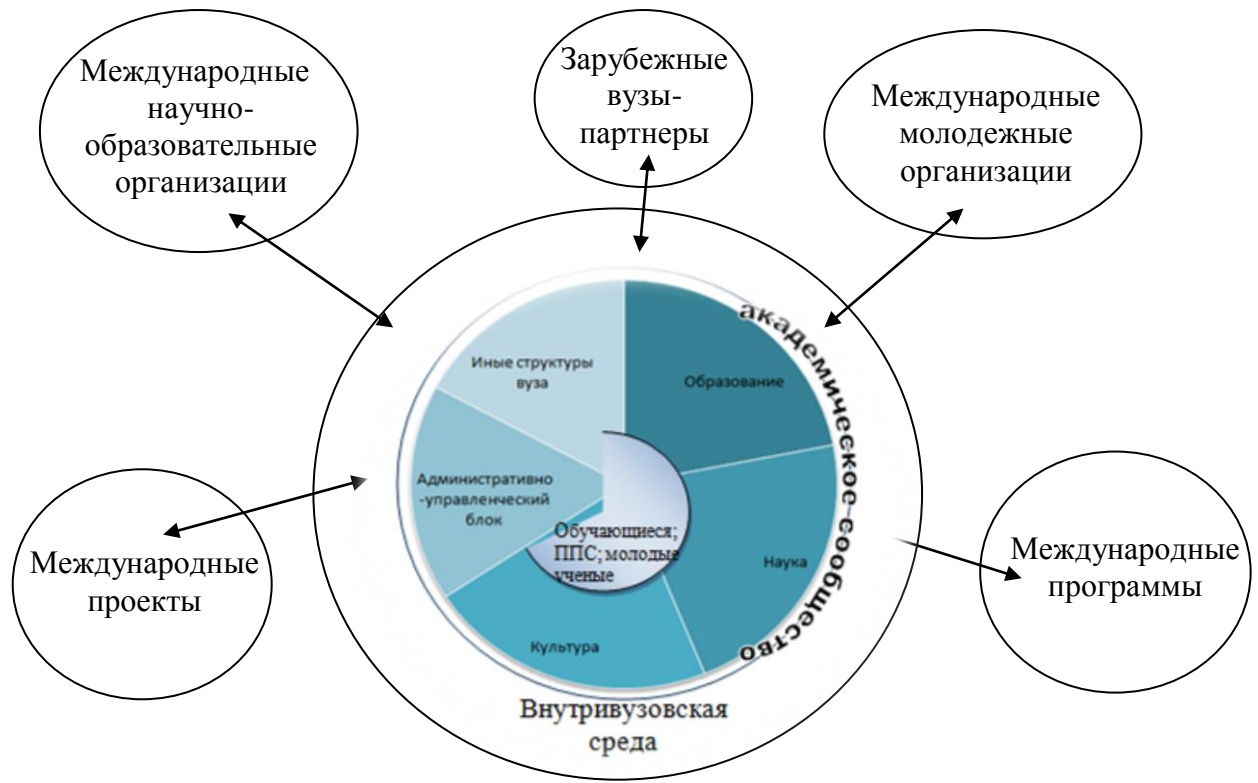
Международные научно-образовательные организации

Зарубежные вузы-партнеры

Международные молодежные организации

академическое сообщество

Иные структуры вуза

Образование

Административно-управленческий блок

Обучающиеся; ППС; молодые ученые

Наука

Культура

Международные проекты

Международные программы

Внутривузовская среда